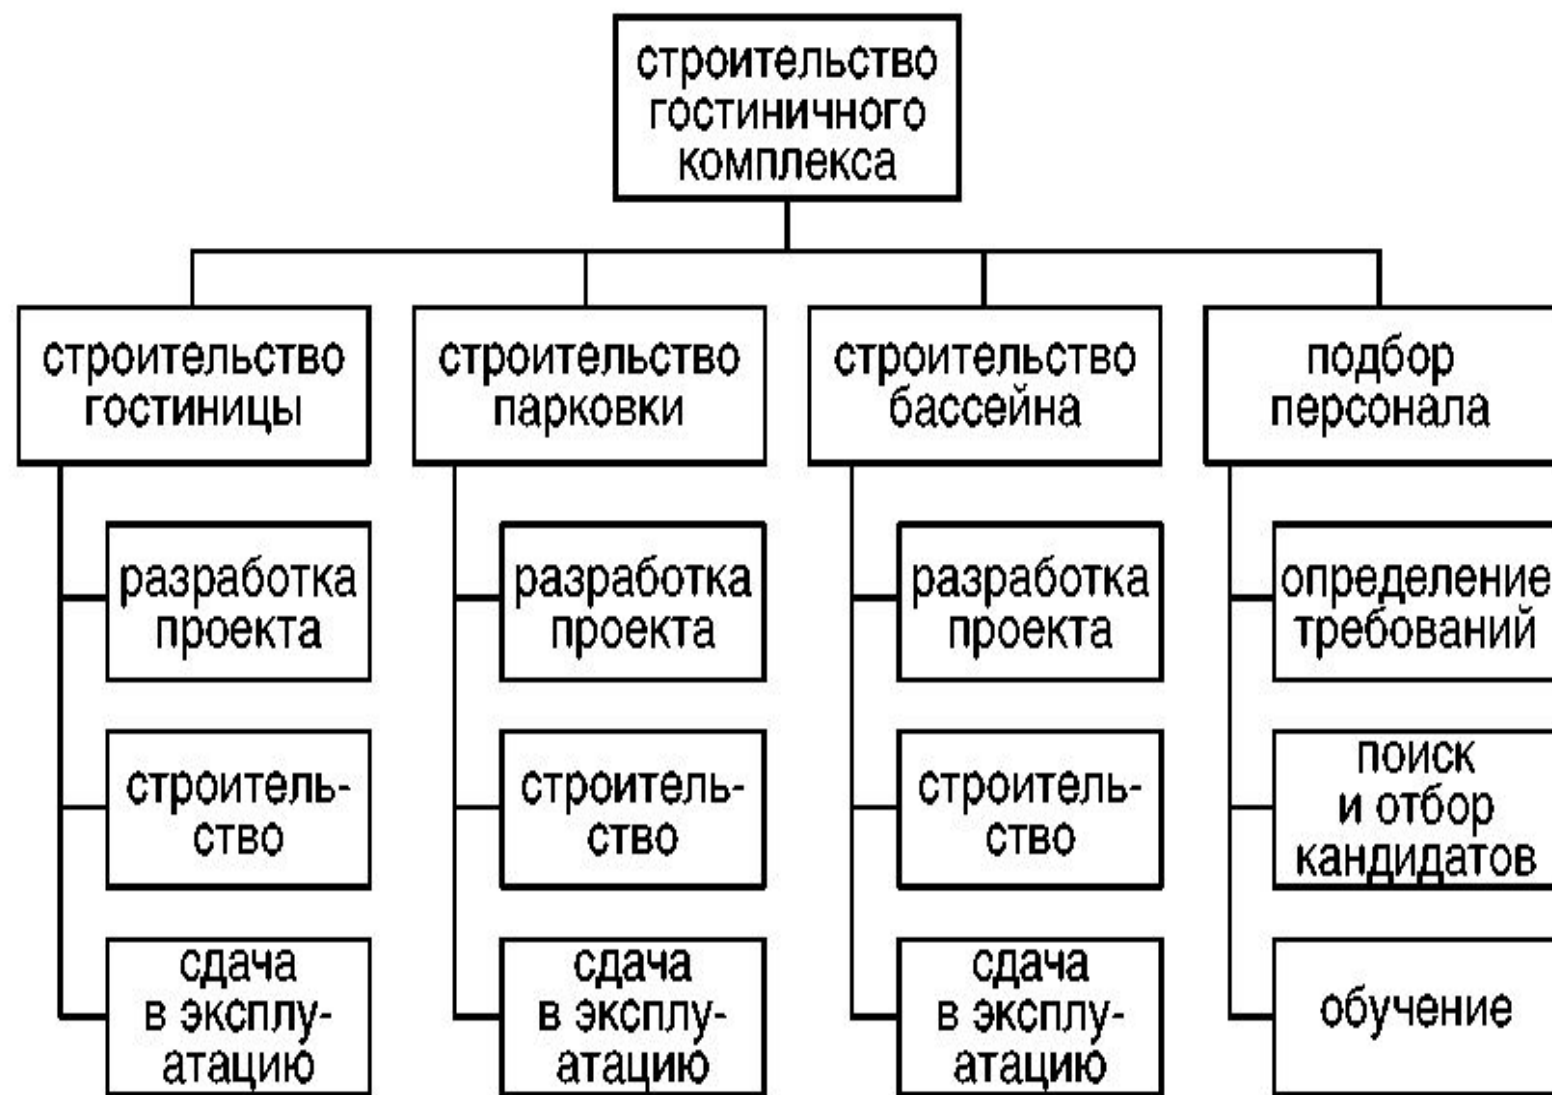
строительство гостиничного комплекса

строительство гостиницы

разработка проекта

строительство

сдача в эксплуатацию

строительство парковки

разработка проекта

строительство

сдача в эксплуатацию

строительство бассейна

разработка проекта

строительство

сдача в эксплуатацию

подбор персонала

определение требований

поиск и отбор кандидатов

обучение